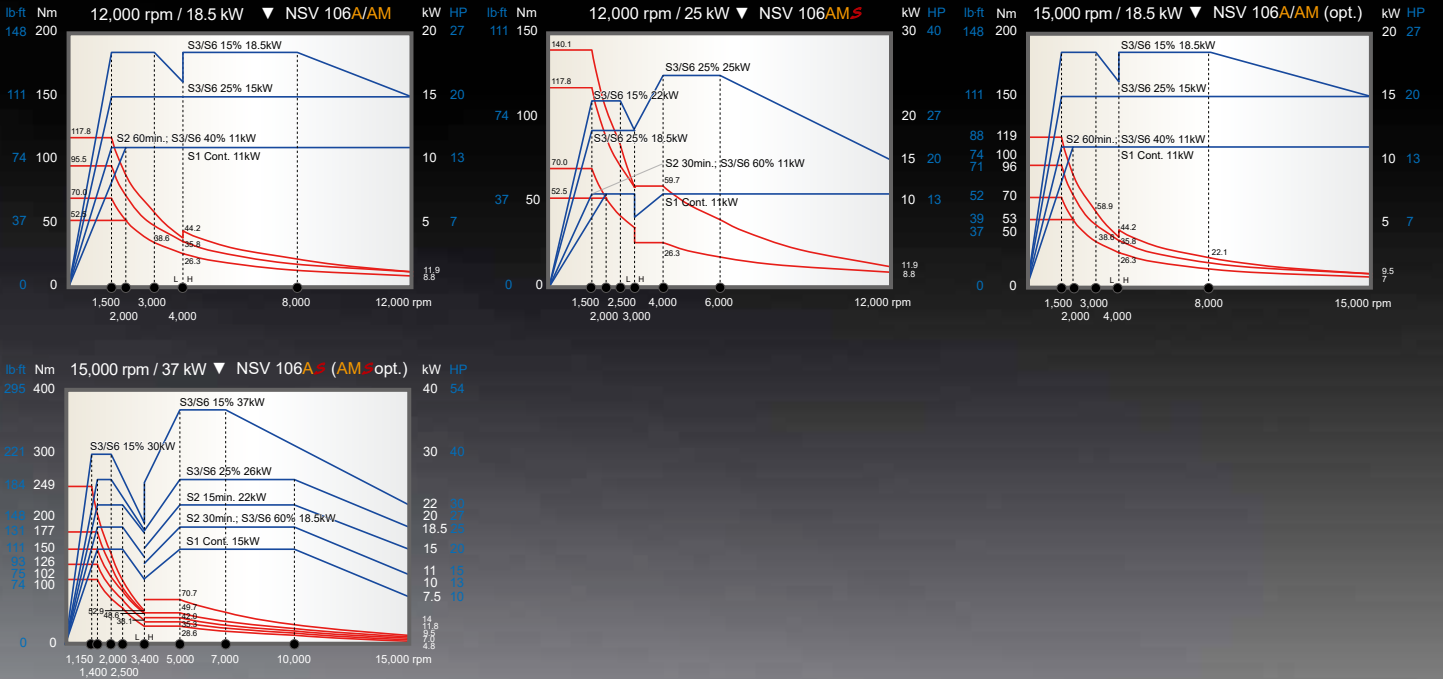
lb·ft Nm 12,000 rpm / 18.5 kW ▼ NSV 106A/AM kW HP

148 200 20 27
111 150 15 20
74 100 10 13
37 50 5 7
0 0

S3/S6 15% 18.5kW
S3/S6 25% 15kW
117.8
S2 60min.; S3/S6 40% 11kW
95.5
S1 Cont. 11kW
70.0
52.5
44.2
38.6
35.8
26.3
L H
11.9
8.8
1,500 3,000 8,000 12,000 rpm
2,000 4,000

lb·ft Nm 12,000 rpm / 25 kW ▼ NSV 106AM kW HP

111 150 30 40
74 100 20 27
37 50 15 20
0 0 10 13

140.1
117.8
S3/S6 25% 25kW
S3/S6 15% 22kW
S3/S6 25% 18.5kW
S2 30min.; S3/S6 60% 11kW
70.0
59.7
52.5
S1 Cont. 11kW
26.3
L H
11.9
8.8
1,500 2,500 4,000 6,000 12,000 rpm
2,000 3,000

lb·ft Nm 15,000 rpm / 18.5 kW ▼ NSV 106A/AM (opt.) kW HP

148 200 20 27
111 150 15 20
88 119
74 100 10 13
71 96
52 70
39 53 5 7
37 50
0 0

S3/S6 15% 18.5kW
S3/S6 25% 15kW
S2 60min.; S3/S6 40% 11kW
S1 Cont. 11kW
58.9
44.2
38.6
35.8
26.3
22.1
L H
9.5
7
1,500 3,000 8,000 15,000 rpm
2,000 4,000

lb·ft Nm 15,000 rpm / 37 kW ▼ NSV 106A (AM opt.) kW HP

295 400 40 54
221 300 30 40
184 249
148 200
131 177
111 150
93 126
75 102
74 100
0 0

22 30
20 27
18.5 25
15 20
11 15
10 13
7.5 10

S3/S6 15% 37kW
S3/S6 15% 30kW
S3/S6 25% 26kW
S2 15min. 22kW
S2 30min.; S3/S6 60% 18.5kW
S1 Cont. 15kW
70.7
49.7
52.9
48.6
38.1
42.9
35.3
28.6
L H
14
11.8
9.5
7.0
4.8
1,150 2,000 3,400 5,000 7,000 10,000 15,000 rpm
1,400 2,500